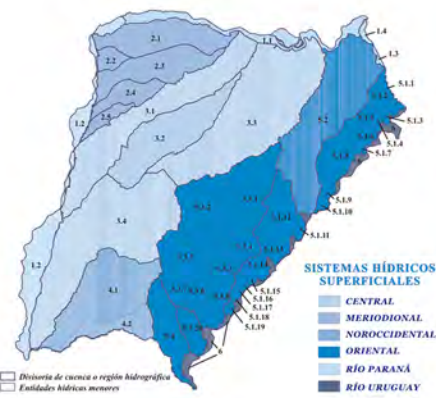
2.1
2.2
2.3
2.4
2.5
1.1
1.4
1.3
1.2
3.1
3.2
3.3
5.2
5.1.1
5.1.2
5.1.3
5.1.4
5.1.5
5.1.6
5.1.7
5.1.8
5.1.9
5.1.10
5.1.11
5.3.2
5.3.1
5.3.3
3.4
1.2
5.3.4
5.3.5
5.1.12
5.1.13
5.1.14
5.1.15
5.1.16
5.1.17
5.1.18
5.1.19
5.1.20
4.1
4.2
5.4
6

SISTEMAS HÍDRICOS SUPERFICIALES

CENTRAL
MERIDIONAL
NOROCCIDENTAL
ORIENTAL
RÍO PARANÁ
RÍO URUGUAY

Divisoria de cuenca o región hidrográfica
Entidades hídricas menores